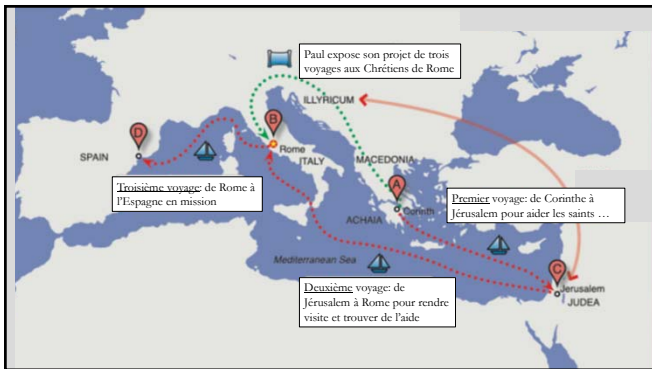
Paul expose son projet de trois voyages aux Chrétiens de Rome

ILLYRICUM

D

B

SPAIN

Rome

ITALY

MACEDONIA

A

Troisième voyage: de Rome à l'Espagne en mission

Premier voyage: de Corinthe à Jérusalem pour aider les saints …

ACHAIA

Corinth

Mediterranean Sea

C

Jerusalem

JUDEA

Deuxième voyage: de Jérusalem à Rome pour rendre visite et trouver de l'aide